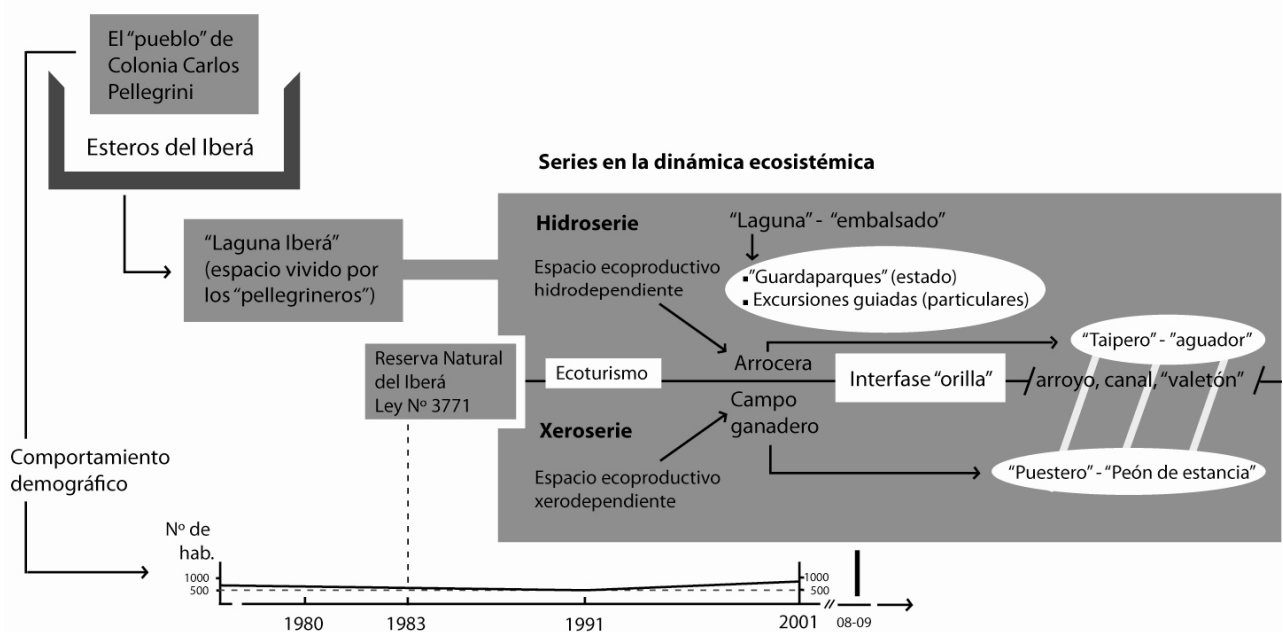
El "pueblo" de Colonia Carlos Pellegrini

Esteros del Iberá

Series en la dinámica ecosistémica

"Laguna Iberá" (espacio vivido por los "pellegrineros")

Hidroserie

"Laguna" - "embalsado"

Espacio ecoproductivo hidrodependiente

"Guardaparques" (estado)
Excursiones guiadas (particulares)

"Taipero" - "aguador"

Reserva Natural del Iberá Ley Nº 3771

Ecoturismo

Arrocera

Interfase "orilla"

arroyo, canal, "valetón"

Campo ganadero

Xeroserie

Comportamiento demográfico

Espacio ecoproductivo xerodependiente

"Puestero" - "Peón de estancia"

Nº de hab.

1000
500

1000
500

1980 1983 1991 2001 08-09